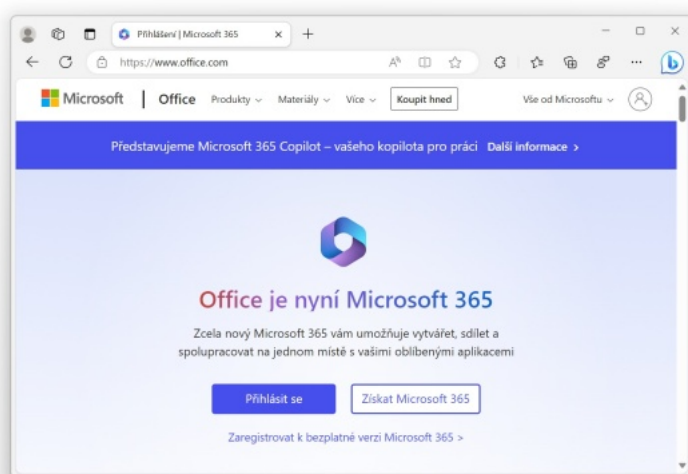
Přihlášení | Microsoft 365

https://www.office.com

Microsoft | Office Produkty Materiály Více Koupit hned Vše od Microsoftu

Představujeme Microsoft 365 Copilot – vašeho kopilota pro práci Další informace >

Office je nyní Microsoft 365

Zcela nový Microsoft 365 vám umožňuje vytvářet, sdílet a spolupracovat na jednom místě s vašimi oblíbenými aplikacemi

Přihlásit se

Získat Microsoft 365

Zaregistrovat k bezplatné verzi Microsoft 365 >